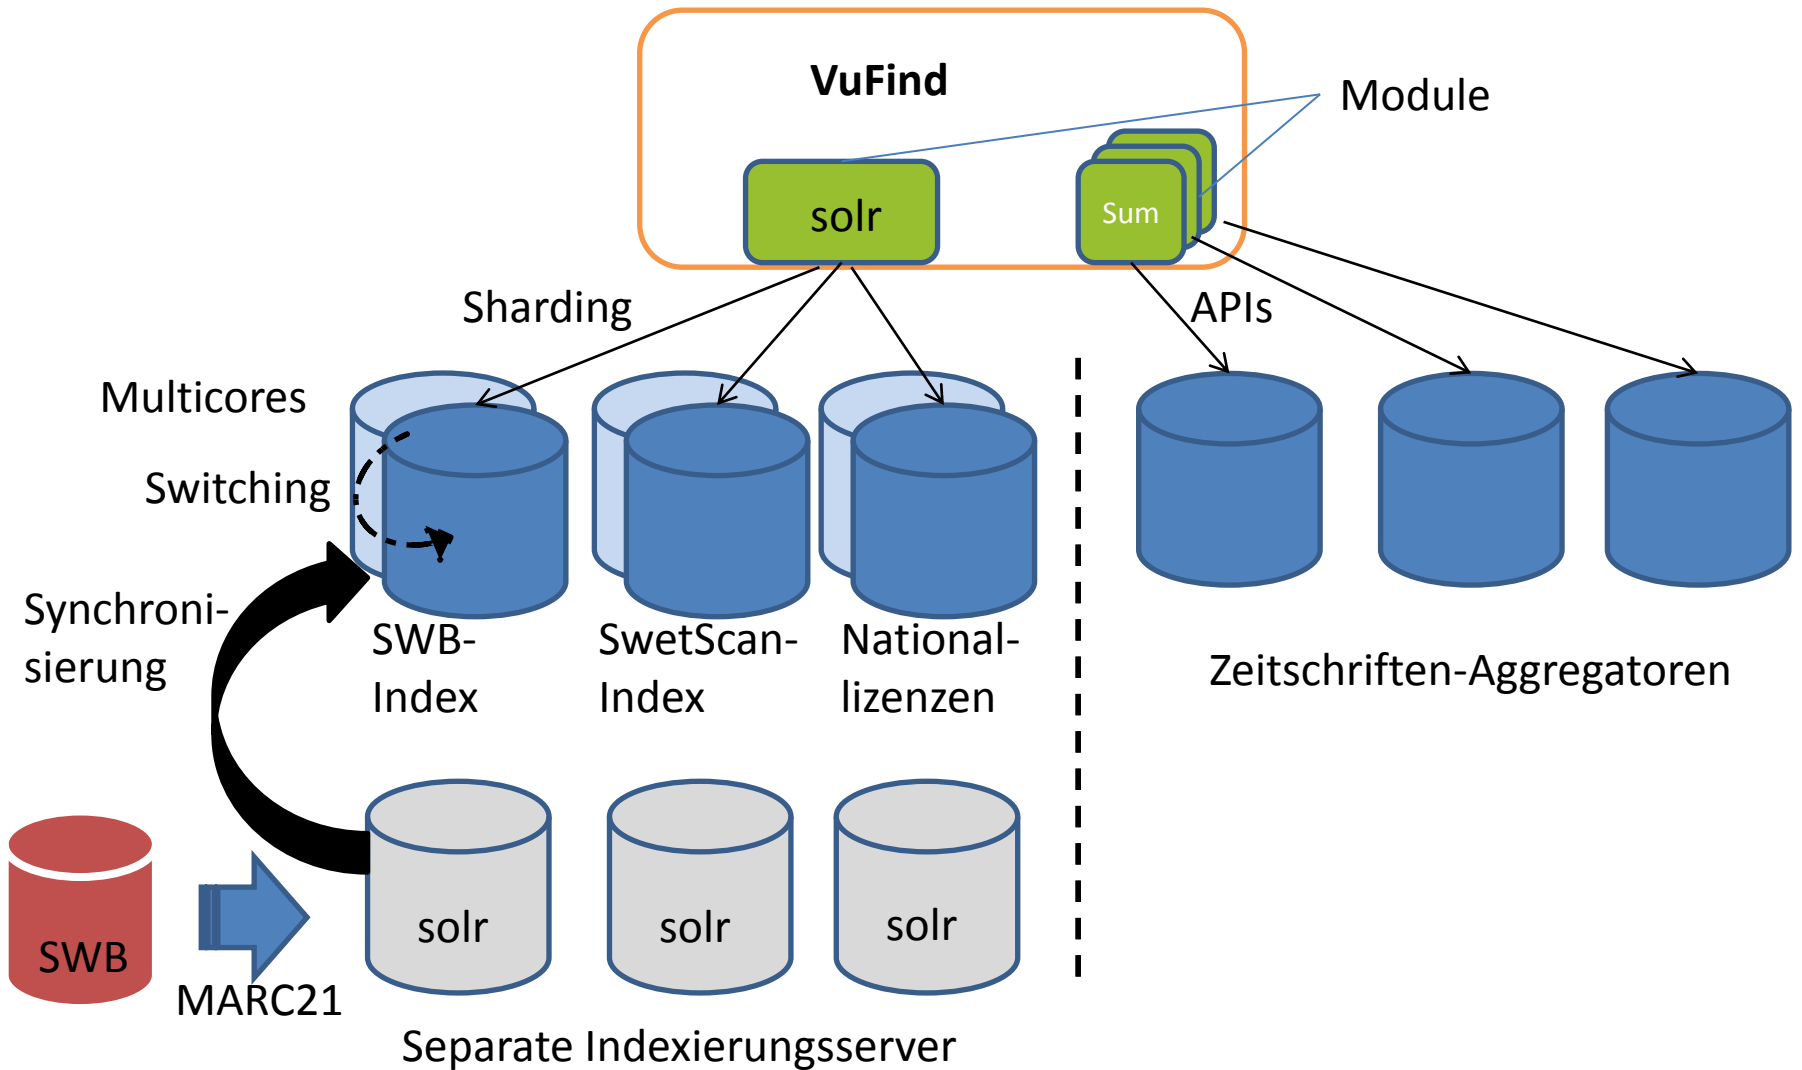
VuFind

Module

solr

Sum

Sharding

APIs

Multicores

Switching

Synchronisierung

SWB-Index

SwetScan-Index

National-lizenzen

Zeitschriften-Aggregatoren

SWB

MARC21

solr

solr

solr

Separate Indexierungsserver